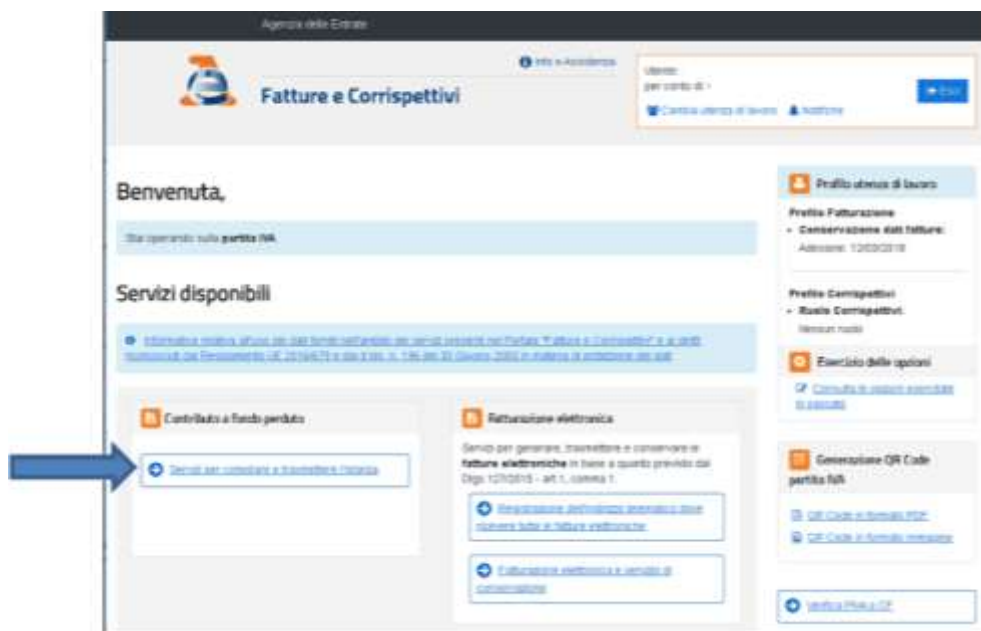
Agenzia delle Entrate

Fatture e Corrispettivi

Info e Assistenza

Utente:
per conto di:
Cambia utenza di lavoro
Notifiche
Esci

Benvenuta,

Stai operando sulla partita IVA

Servizi disponibili

Informativa relativa all'uso dei dati forniti nell'ambito dei servizi presenti nel Portale "Fatture e Corrispettivi" e ai diritti riconosciuti dal Regolamento UE 2016/679 e dal d.lgs. n. 196 del 30 Giugno 2003 in materia di protezione dei dati

Contributo a fondo perduto

Servizi per compilare e trasmettere l'istanza

Fatturazione elettronica

Servizi per generare, trasmettere e conservare le fatture elettroniche in base a quanto previsto dal Dlgs 127/2015 - art 1, comma 1.

Registrazione dell'indirizzo telematico dove ricevere tutte le fatture elettroniche

Fatturazione elettronica e servizio di conservazione

Profilo utenza di lavoro

Profilo Fatturazione
• Conservazione dati fatture:
Adesione: 12/03/2018

Profilo Corrispettivi
• Ruolo Corrispettivi:
Nessun ruolo

Esercizio delle opzioni

Consulta le opzioni esercitate in passato

Generazione QR Code partita IVA

QR Code in formato PDF
QR Code in formato immagine

Verifica PIVA e CF